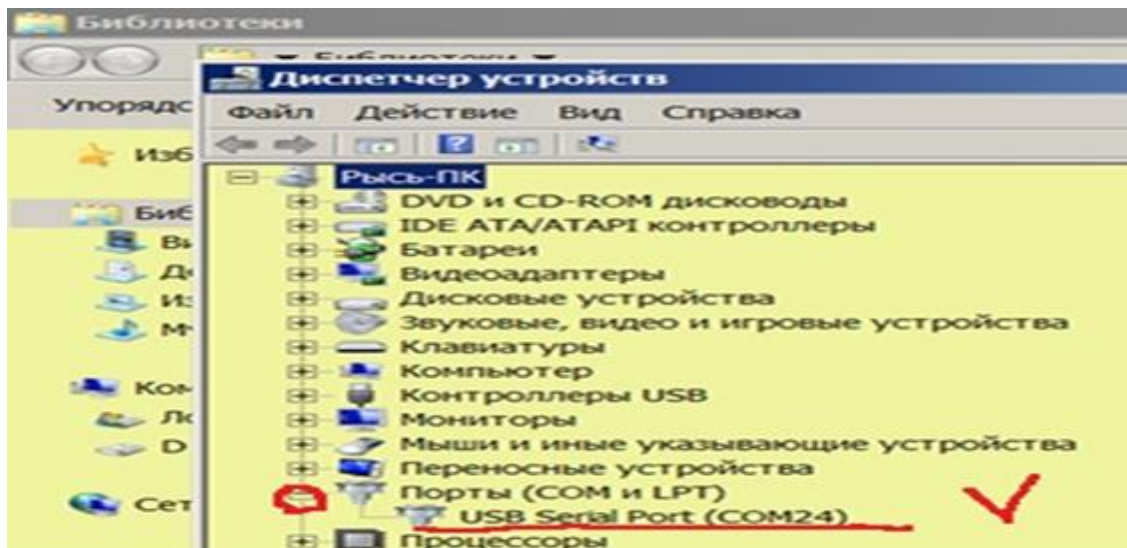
Библиотеки

▾ Библиотеки ▾

Упорядо

Изб

Биб

Ви

До

Из

Му

Ком

Лс

D

Сет

Диспетчер устройств

Файл Действие Вид Справка

Рысь-ПК
DVD и CD-ROM дисководы
IDE ATA/ATAPI контроллеры
Батареи
Видеоадаптеры
Дисковые устройства
Звуковые, видео и игровые устройства
Клавиатуры
Компьютер
Контроллеры USB
Мониторы
Мыши и иные указывающие устройства
Переносные устройства
Порты (COM и LPT)
USB Serial Port (COM24)
Процессоры